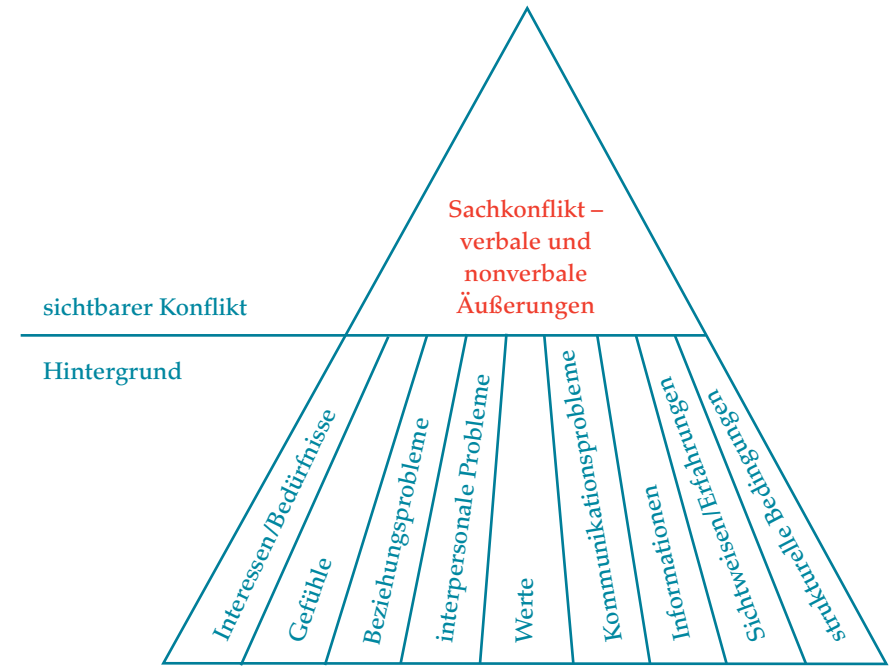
Sachkonflikt – verbale und nonverbale Äußerungen

sichtbarer Konflikt

Hintergrund

Interessen/Bedürfnisse

Gefühle

Beziehungsprobleme

interpersonale Probleme

Werte

Kommunikationsprobleme

Informationen

Sichtweisen/Erfahrungen

strukturelle Bedingungen